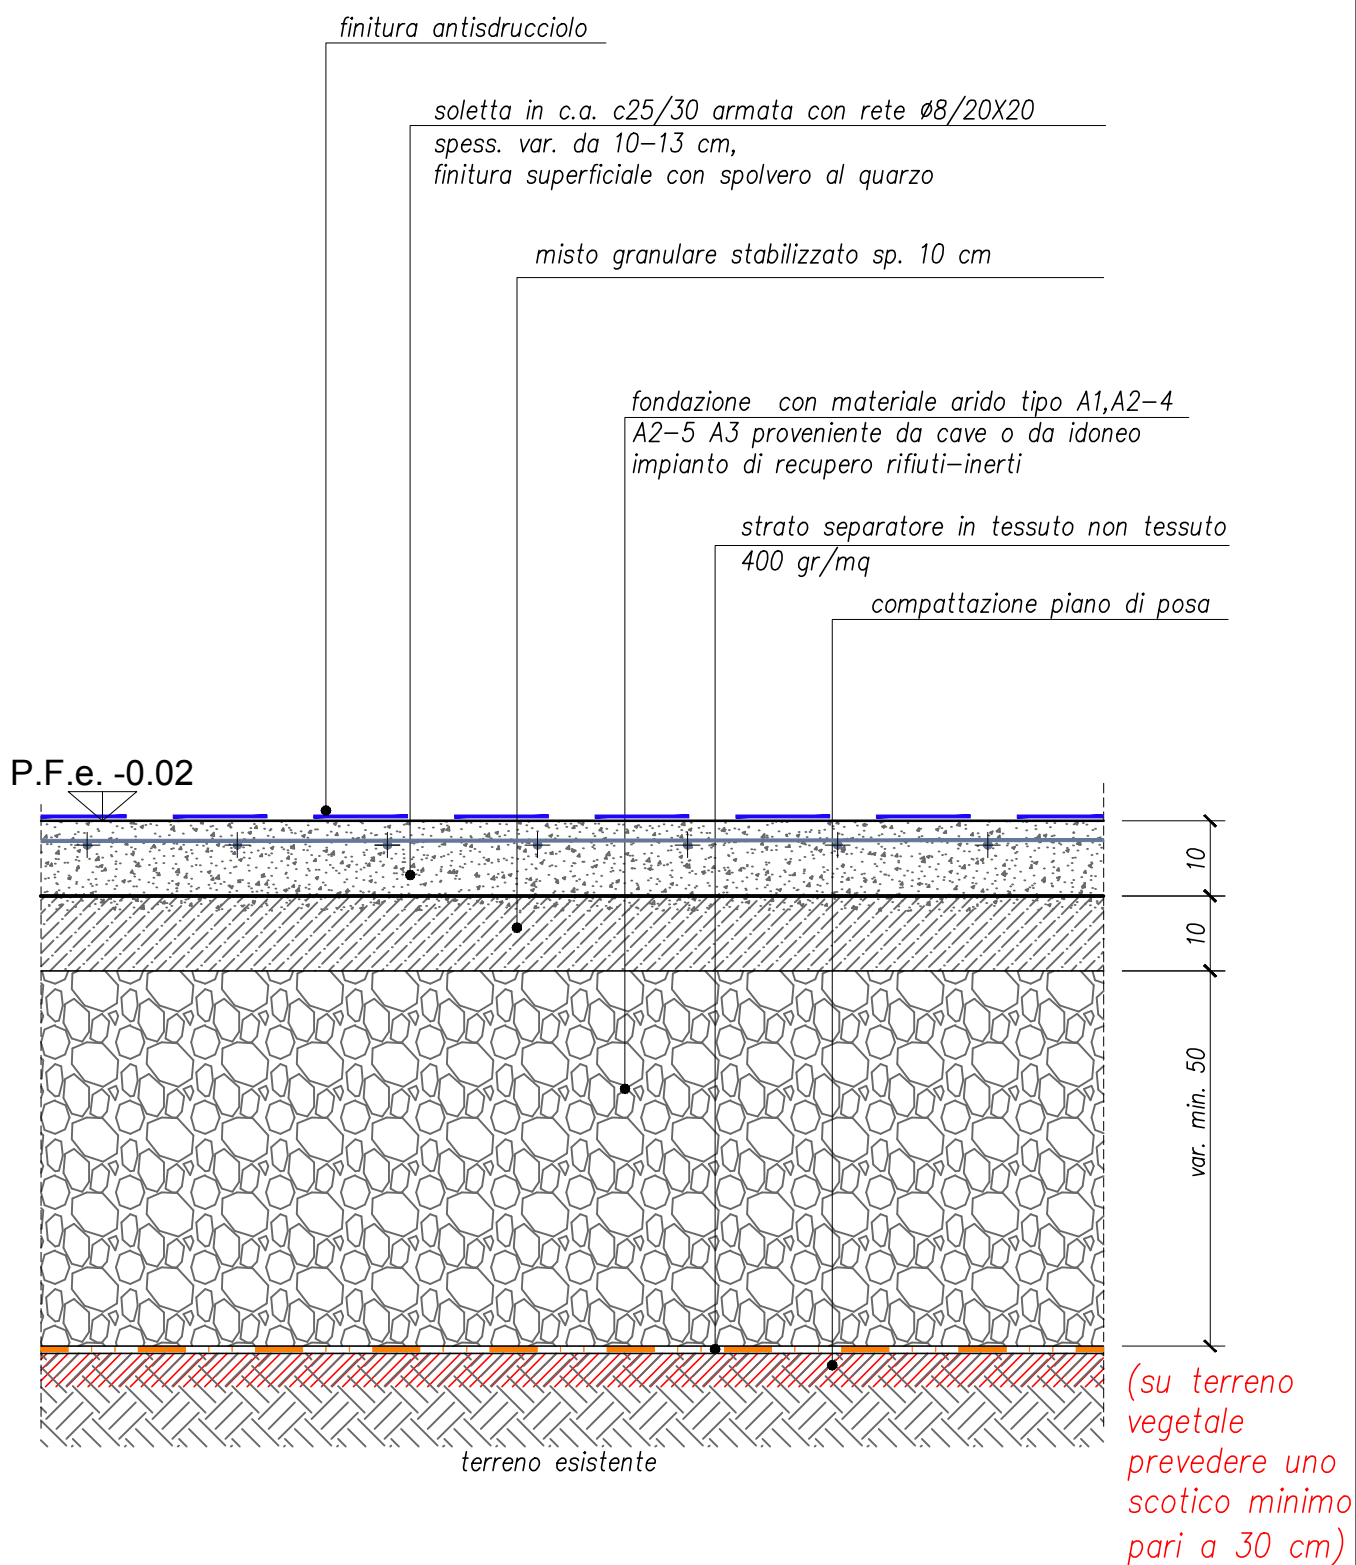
finitura antisdrucciolo

soletta in c.a. c25/30 armata con rete ø8/20X20
spess. var. da 10–13 cm,
finitura superficiale con spolvero al quarzo

misto granulare stabilizzato sp. 10 cm

fondazione con materiale arido tipo A1,A2–4
A2–5 A3 proveniente da cave o da idoneo
impianto di recupero rifiuti–inerti

strato separatore in tessuto non tessuto
400 gr/mq

compattazione piano di posa

P.F.e. -0.02

10

10

var. min. 50

(su terreno vegetale prevedere uno scotico minimo pari a 30 cm)

terreno esistente